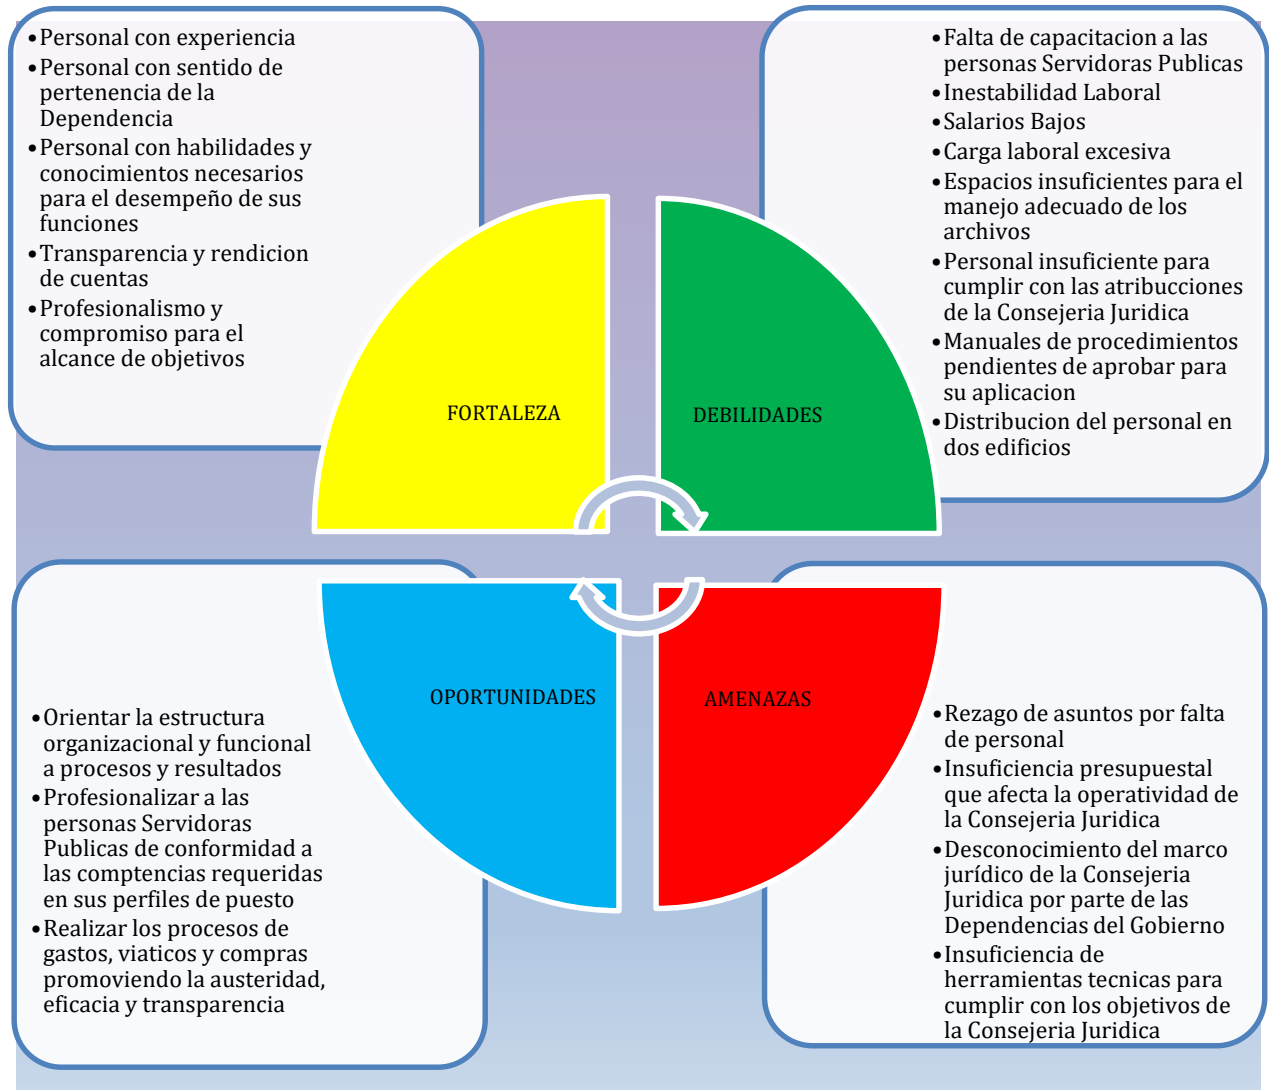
•Personal con experiencia
•Personal con sentido de pertenencia de la Dependencia
•Personal con habilidades y conocimientos necesarios para el desempeño de sus funciones
•Transparencia y rendicion de cuentas
•Profesionalismo y compromiso para el alcance de objetivos

•Falta de capacitacion a las personas Servidoras Publicas
•Inestabilidad Laboral
•Salarios Bajos
•Carga laboral excesiva
•Espacios insuficientes para el manejo adecuado de los archivos
•Personal insuficiente para cumplir con las atribucciones de la Consejeria Juridica
•Manuales de procedimientos pendientes de aprobar para su aplicacion
•Distribucion del personal en dos edificios

FORTALEZA

DEBILIDADES

OPORTUNIDADES

AMENAZAS

•Orientar la estructura organizacional y funcional a procesos y resultados
•Profesionalizar a las personas Servidoras Publicas de conformidad a las comptencias requeridas en sus perfiles de puesto
•Realizar los procesos de gastos, viaticos y compras promoviendo la austeridad, eficacia y transparencia

•Rezago de asuntos por falta de personal
•Insuficiencia presupuestal que afecta la operatividad de la Consejeria Juridica
•Desconocimiento del marco jurídico de la Consejeria Juridica por parte de las Dependencias del Gobierno
•Insuficiencia de herramientas tecnicas para cumplir con los objetivos de la Consejeria Juridica